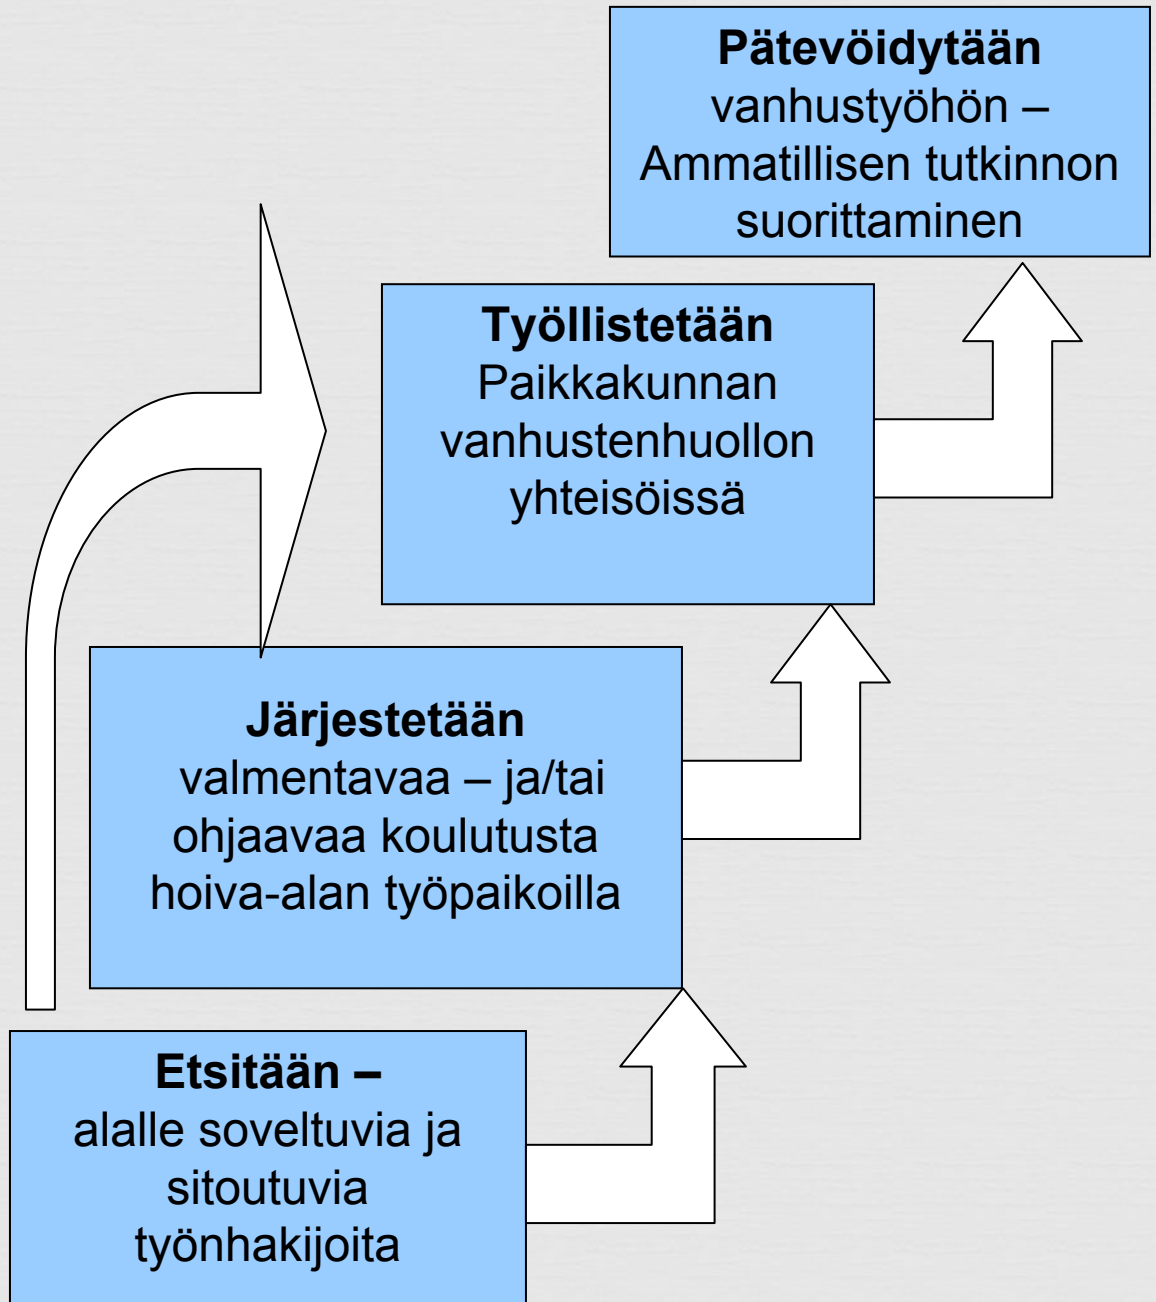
**Etsitään –**
alalle soveltuvia ja sitoutuvia työnhakijoita

**Järjestetään**
valmentavaa – ja/tai ohjaavaa koulutusta hoiva-alan työpaikoilla

**Työllistetään**
Paikkakunnan vanhustenhuollon yhteisöissä

**Pätevöidytään**
vanhustyöhön – Ammatillisen tutkinnon suorittaminen